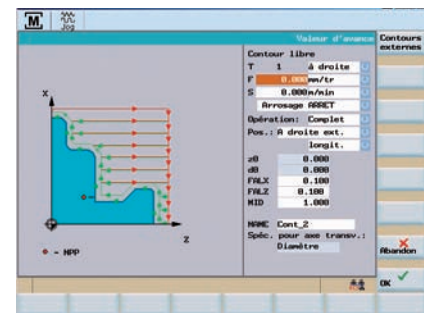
M Jog

Valeur d'avance

Contours externes

Contour libre

| | | |
|---|---|---|
| T | 1 | à droite |
| F | 0.000 | mm/tr |
| S | 0.000 | m/min |

Arrosage ARRET

Opération: Complet

Pos.: A droite ext.

longit.

| | |
|---|---|
| z0 | 0.000 |
| d0 | 0.000 |
| FALX | 0.100 |
| FALZ | 0.100 |
| MID | 1.000 |

NAME Cont_2

Spéc. pour axe transv.:

Diamètre

X

Z

● = NPP

Abandon

OK